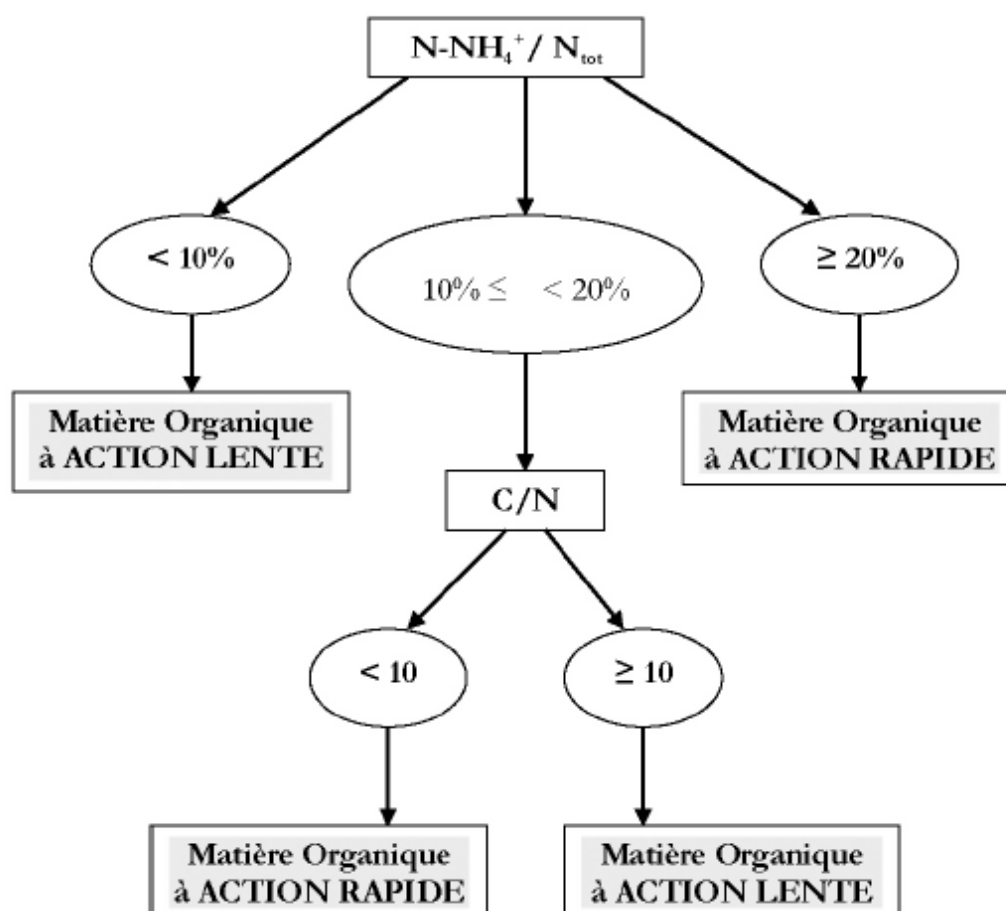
$N\text{-}NH_4^+ / N_{tot}$

< 10%

10% ≤ < 20%

≥ 20%

Matière Organique à ACTION LENTE

Matière Organique à ACTION RAPIDE

C/N

< 10

≥ 10

Matière Organique à ACTION RAPIDE

Matière Organique à ACTION LENTE